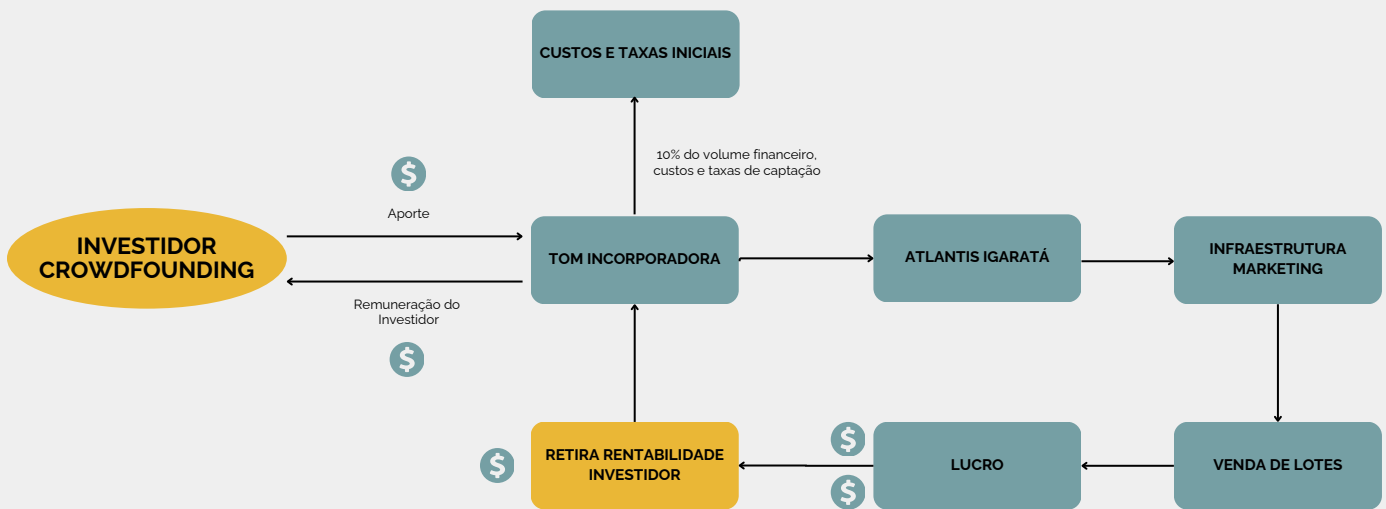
CUSTOS E TAXAS INICIAIS

10% do volume financeiro, custos e taxas de captação

$

Aporte

INVESTIDOR CROWDFOUNDING

TOM INCORPORADORA

ATLANTIS IGARATÁ

INFRAESTRUTURA MARKETING

Remuneração do Investidor

$

$

RETIRA RENTABILIDADE INVESTIDOR

$

LUCRO

$

VENDA DE LOTES